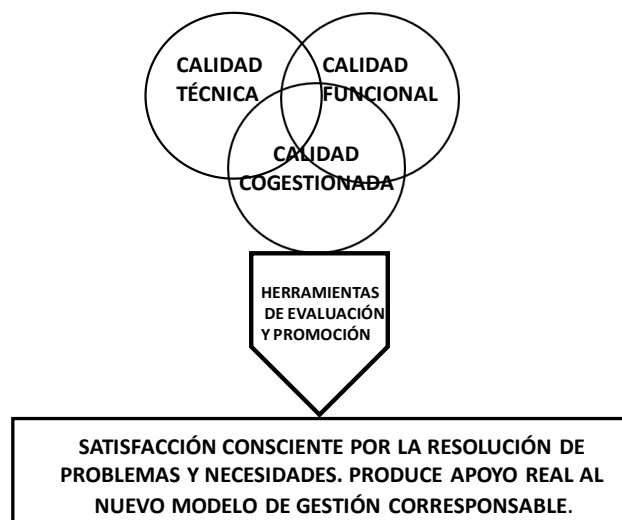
CALIDAD TÉCNICA

CALIDAD FUNCIONAL

CALIDAD COGESTIONADA

HERRAMIENTAS DE EVALUACIÓN Y PROMOCIÓN

SATISFACCIÓN CONSCIENTE POR LA RESOLUCIÓN DE PROBLEMAS Y NECESIDADES. PRODUCE APOYO REAL AL NUEVO MODELO DE GESTIÓN CORRESPONSABLE.